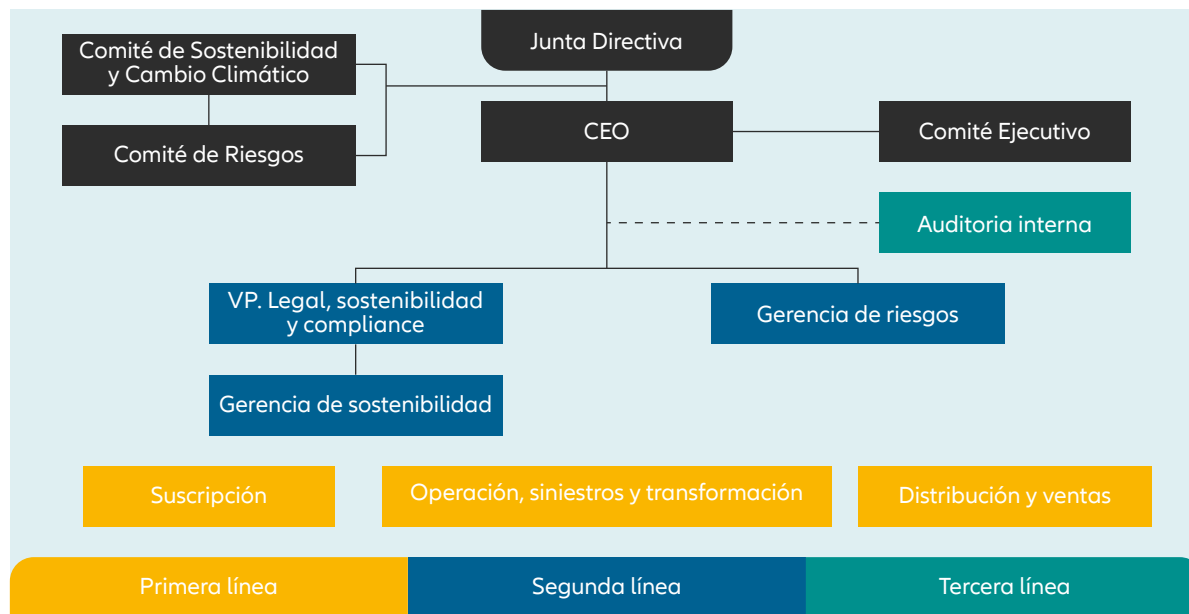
Junta Directiva

Comité de Sostenibilidad y Cambio Climático

Comité de Riesgos

CEO

Comité Ejecutivo

Auditoria interna

VP. Legal, sostenibilidad y compliance

Gerencia de riesgos

Gerencia de sostenibilidad

Suscripción

Operación, siniestros y transformación

Distribución y ventas

Primera línea

Segunda línea

Tercera línea